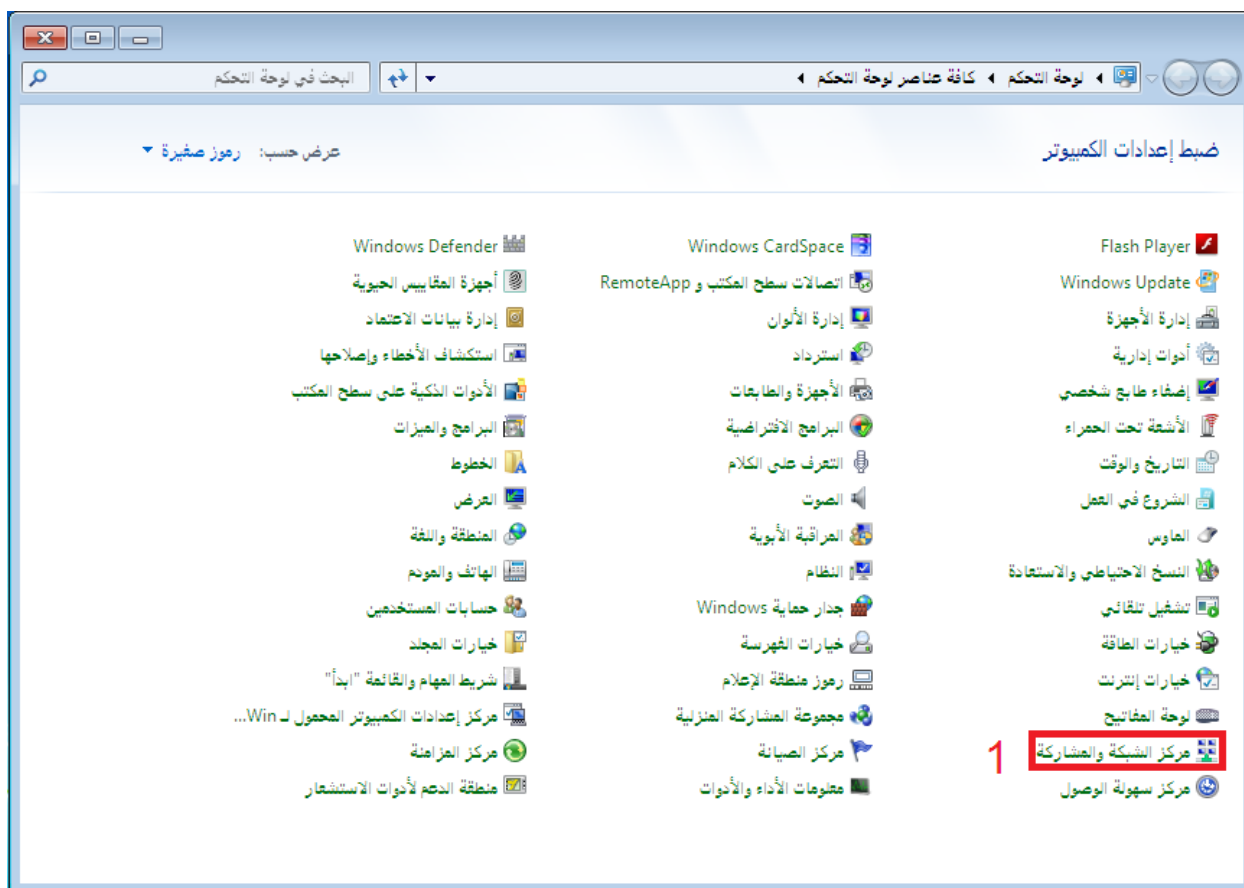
لوحة التحكم ◄ كافة عناصر لوحة التحكم ◄

البحث في لوحة التحكم

ضبط إعدادات الكمبيوتر

عرض حسب: رموز صغيرة ▼

Flash Player
Windows Update
إدارة الأجهزة
أدوات إدارية
إضفاء طابع شخصي
الأشعة تحت الحمراء
التاريخ والوقت
الشروع في العمل
الماوس
النسخ الاحتياطي والاستعادة
تشغيل تلقائي
خيارات الطاقة
خيارات إنترنت
لوحة المفاتيح
مركز الشبكة والمشاركة
1
مركز سهولة الوصول

Windows CardSpace
اتصالات سطح المكتب و RemoteApp
إدارة الألوان
استرداد
الأجهزة والطابعات
البرامج الافتراضية
التعرف على الكلام
الصوت
المراقبة الأبوية
النظام
جدار حماية Windows
خيارات الفهرسة
رموز منطقة الإعلام
مجموعة المشاركة المنزلية
مركز الصيانة
معلومات الأداء والأدوات

Windows Defender
أجهزة المقاييس الحيوية
إدارة بيانات الاعتماد
استكشاف الأخطاء وإصلاحها
الأدوات الذكية على سطح المكتب
البرامج والميزات
الخطوط
العرض
المنطقة واللغة
الهاتف والمودم
حسابات المستخدمين
خيارات المجلد
شريط المهام والقائمة "ابدأ"
مركز إعدادات الكمبيوتر المحمول لـ Win...
مركز المزامنة
منطقة الدعم لأدوات الاستشعار